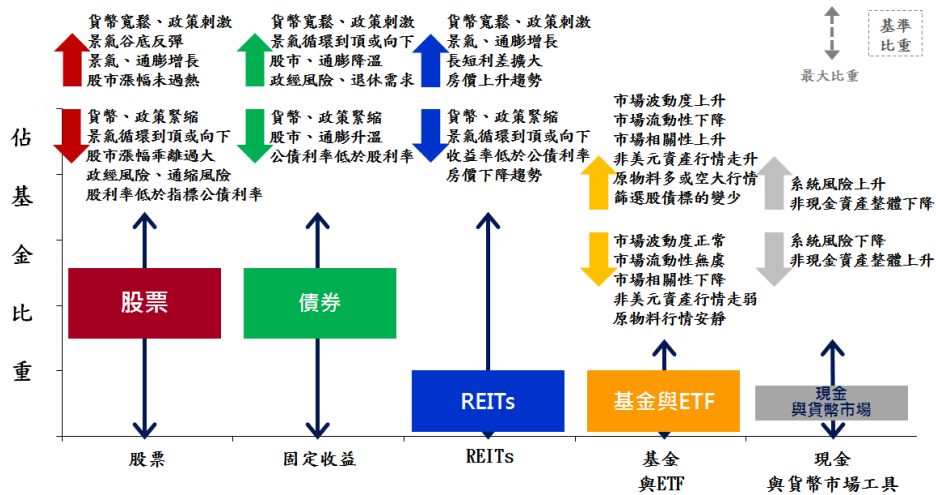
佔基金比重

基準
比重

最大比重

貨幣寬鬆、政策刺激
景氣谷底反彈
景氣、通膨增長
股市漲幅未過熱

貨幣、政策緊縮
景氣循環到頂或向下
股市漲幅乖離過大
政經風險、通縮風險
股利率低於指標公債利率

貨幣寬鬆、政策刺激
景氣循環到頂或向下
股市、通膨降溫
政經風險、退休需求

貨幣、政策緊縮
股市、通膨升溫
公債利率低於股利率

貨幣寬鬆、政策刺激
景氣、通膨增長
長短利差擴大
房價上升趨勢

貨幣、政策緊縮
景氣循環到頂或向下
收益率低於公債利率
房價下降趨勢

市場波動度上升
市場流動性下降
市場相關性上升
非美元資產行情走升
原物料多或空大行情
篩選股債標的變少

市場波動度正常
市場流動性無虞
市場相關性下降
非美元資產行情走弱
原物料行情安靜

系統風險上升
非現金資產整體下降

系統風險下降
非現金資產整體上升

股票

債券

REITs

基金與ETF

現金
與貨幣市場

股票

固定收益

REITs

基金
與ETF

現金
與貨幣市場工具